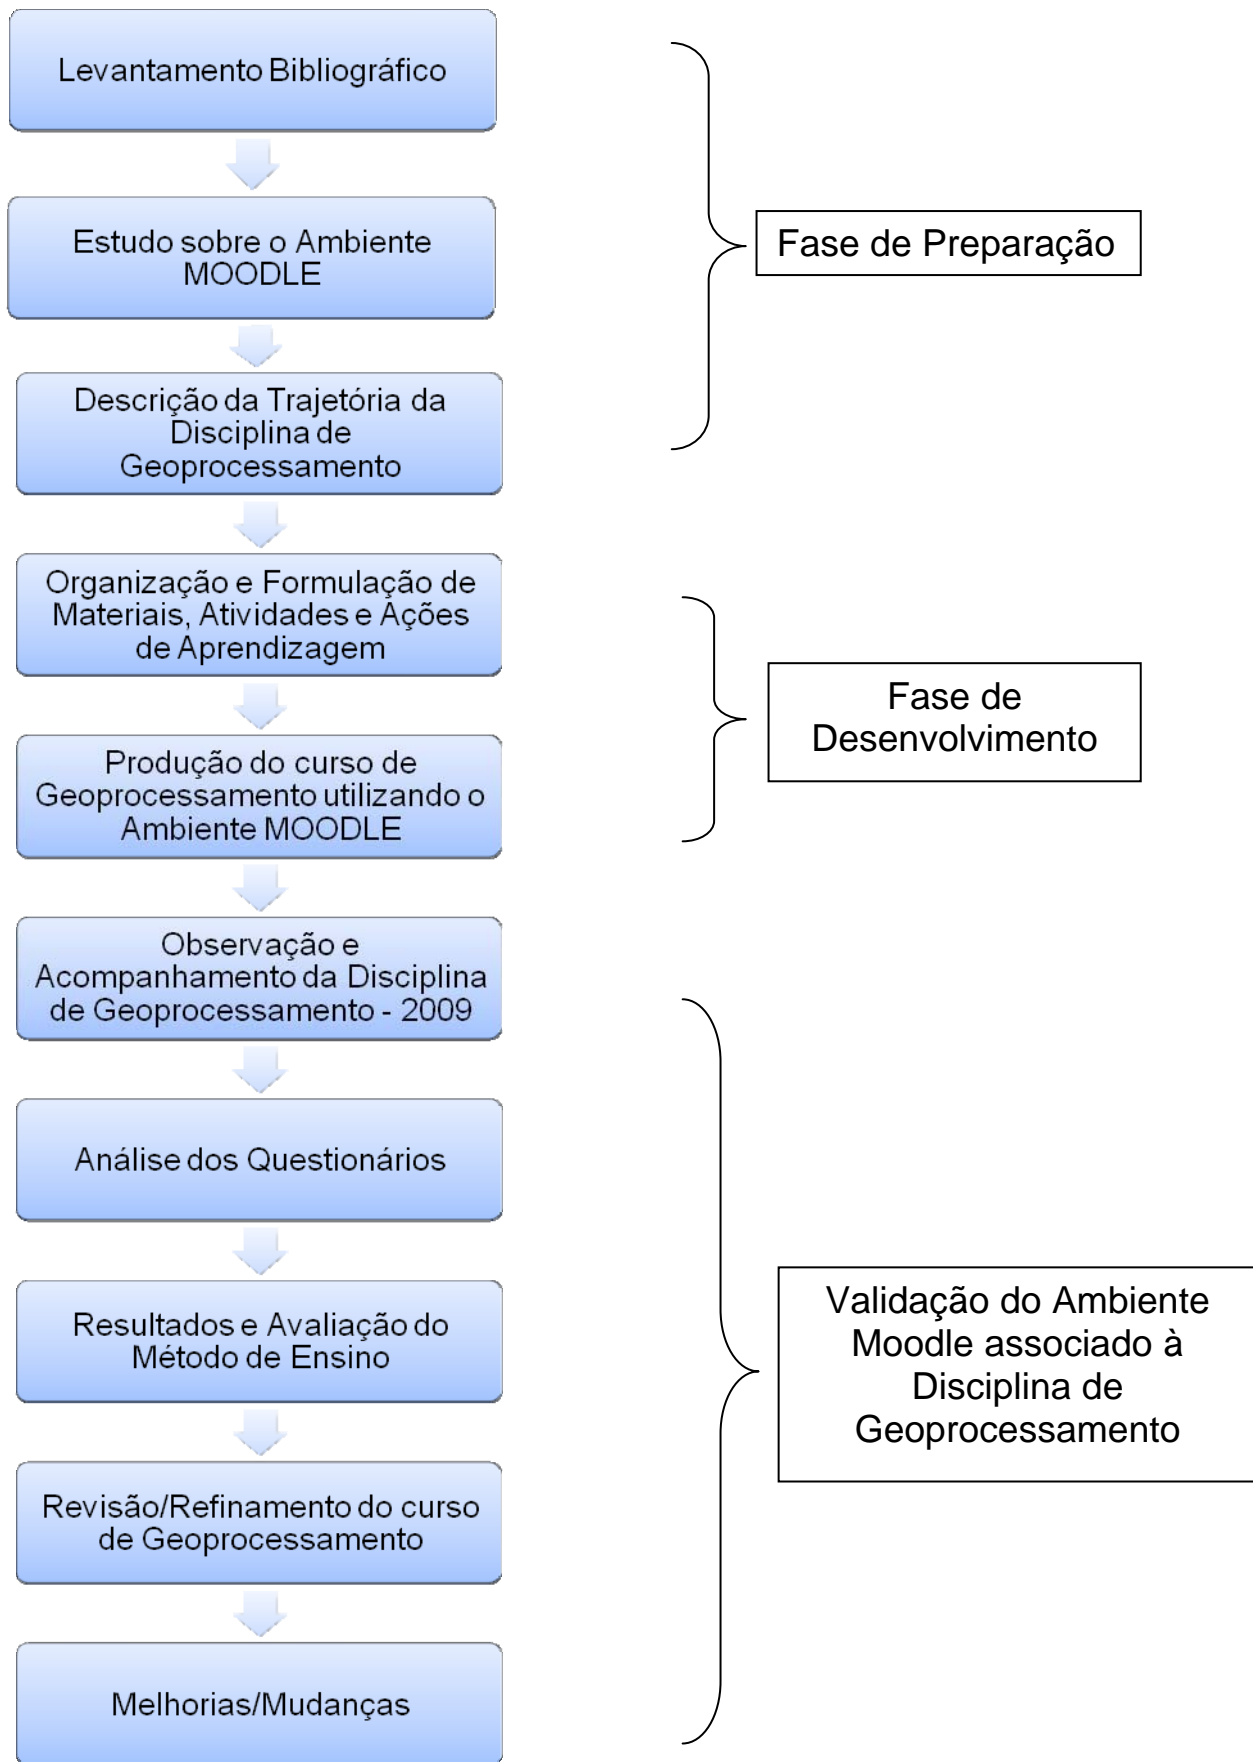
Levantamento Bibliográfico

Estudo sobre o Ambiente MOODLE

Descrição da Trajetória da Disciplina de Geoprocessamento

Fase de Preparação

Organização e Formulação de Materiais, Atividades e Ações de Aprendizagem

Produção do curso de Geoprocessamento utilizando o Ambiente MOODLE

Fase de Desenvolvimento

Observação e Acompanhamento da Disciplina de Geoprocessamento - 2009

Análise dos Questionários

Resultados e Avaliação do Método de Ensino

Revisão/Refinamento do curso de Geoprocessamento

Melhorias/Mudanças

Validação do Ambiente Moodle associado à Disciplina de Geoprocessamento